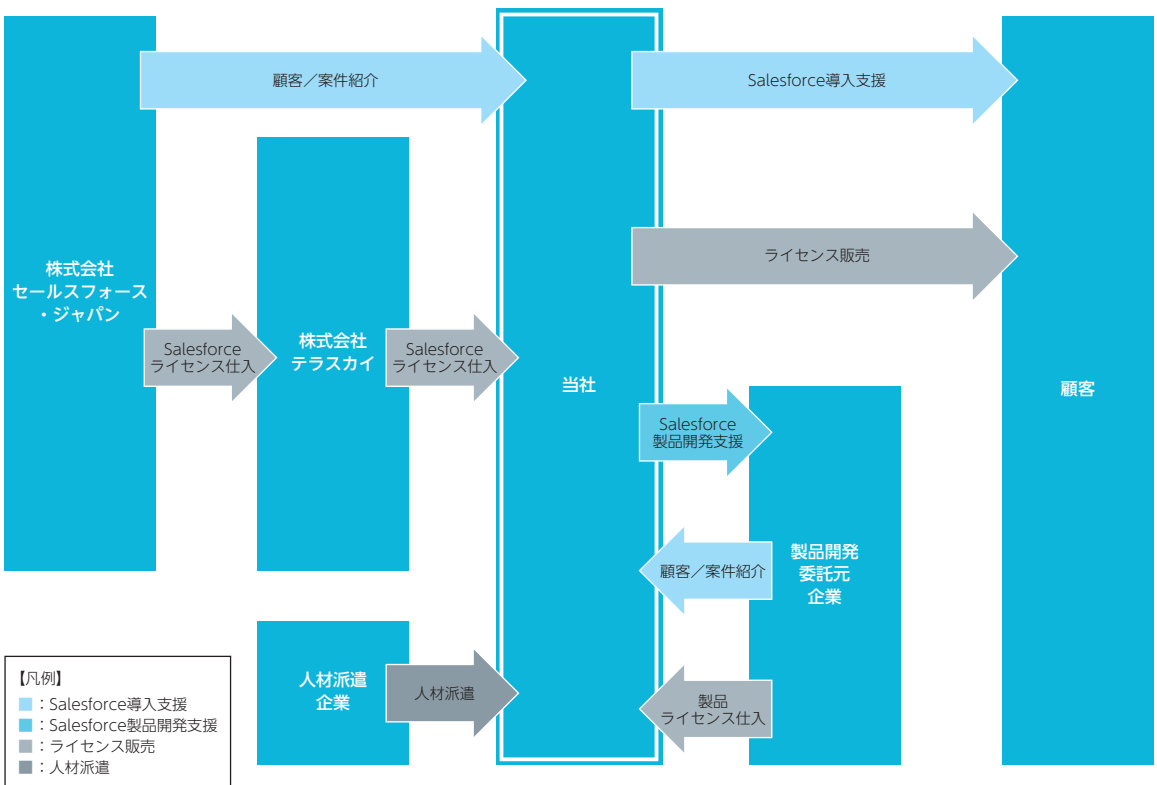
株式会社
セールスフォース
・ジャパン

顧客／案件紹介

Salesforce
ライセンス仕入

株式会社
テラスカイ

Salesforce
ライセンス仕入

当社

Salesforce導入支援

ライセンス販売

Salesforce
製品開発支援

顧客

製品開発
委託元
企業

顧客／案件紹介

人材派遣
企業

人材派遣

製品
ライセンス仕入

【凡例】
：Salesforce導入支援
：Salesforce製品開発支援
：ライセンス販売
：人材派遣